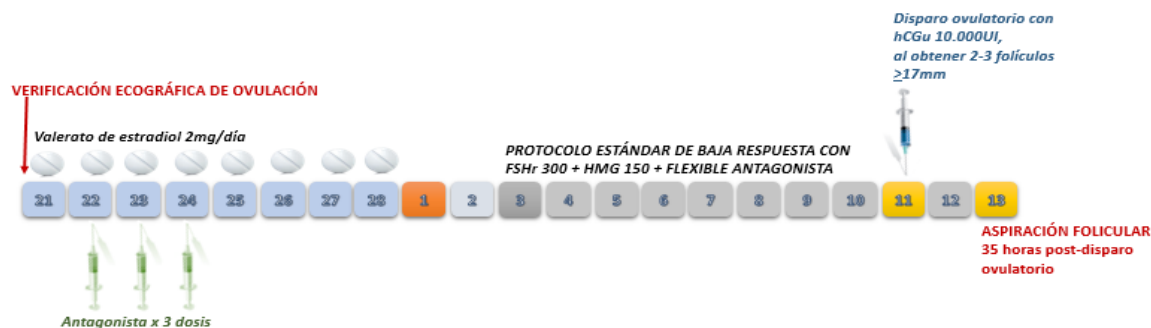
Disparo ovulatorio con hCGu 10.000UI, al obtener 2-3 folículos $\geq$17mm

VERIFICACIÓN ECOGRÁFICA DE OVULACIÓN

Valerato de estradiol 2mg/día

PROTOCOLO ESTÁNDAR DE BAJA RESPUESTA CON FSHr 300 + HMG 150 + FLEXIBLE ANTAGONISTA

21 22 23 24 25 26 27 28 1 2 3 4 5 6 7 8 9 10 11 12 13

ASPIRACIÓN FOLICULAR
35 horas post-disparo ovulatorio

Antagonista x 3 dosis